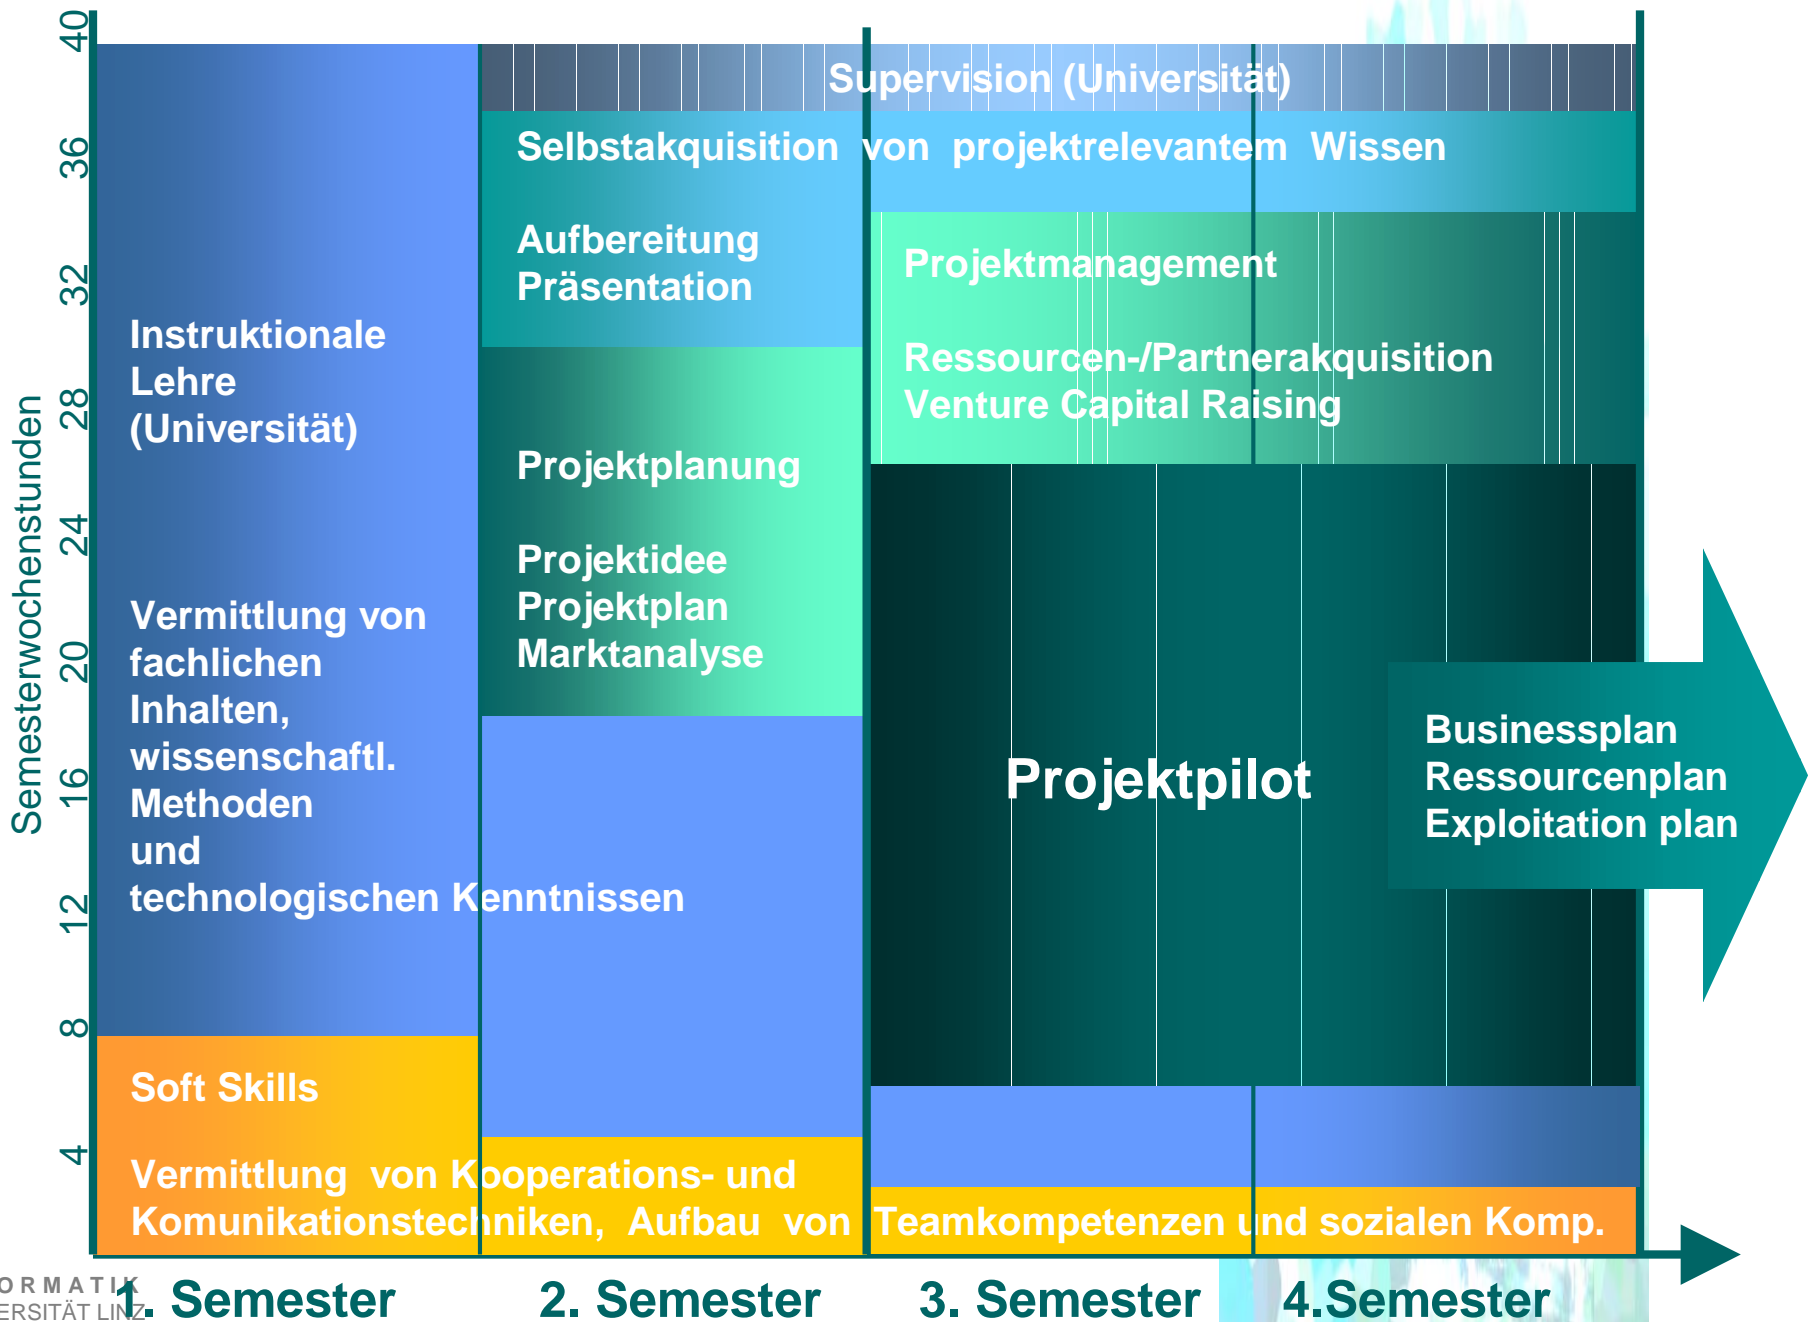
Semesterwochenstunden

40
36
32
28
24
20
16
12
8
4

Supervision (Universität)

Selbstakquisition von projektrelevantem Wissen

Instruktionale Lehre (Universität)

Vermittlung von fachlichen Inhalten, wissenschaftl. Methoden und technologischen Kenntnissen

Aufbereitung Präsentation

Projektplanung

Projektidee Projektplan Marktanalyse

Projektmanagement

Ressourcen-/Partnerakquisition Venture Capital Raising

Projektpilot

Businessplan Ressourcenplan Exploitation plan

Soft Skills

Vermittlung von Kooperations- und Komunikationstechniken, Aufbau von Teamkompetenzen und sozialen Komp.

ORMATIK
ERSITÄT LINZ

1. Semester
2. Semester
3. Semester
4.Semester